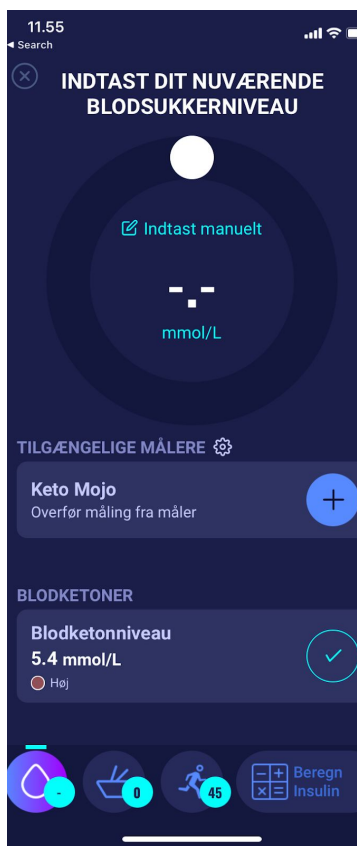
11.55
◂ Search

INDTAST DIT NUVÆRENDE BLODSUKKERNIVEAU

Indtast manuelt

-.-

mmol/L

TILGÆNGELIGE MÅLERE

Keto Mojo
Overfør måling fra måler

BLODKETONER

Blodketonniveau
5.4 mmol/L
Høj

-

0

45

Beregn Insulin